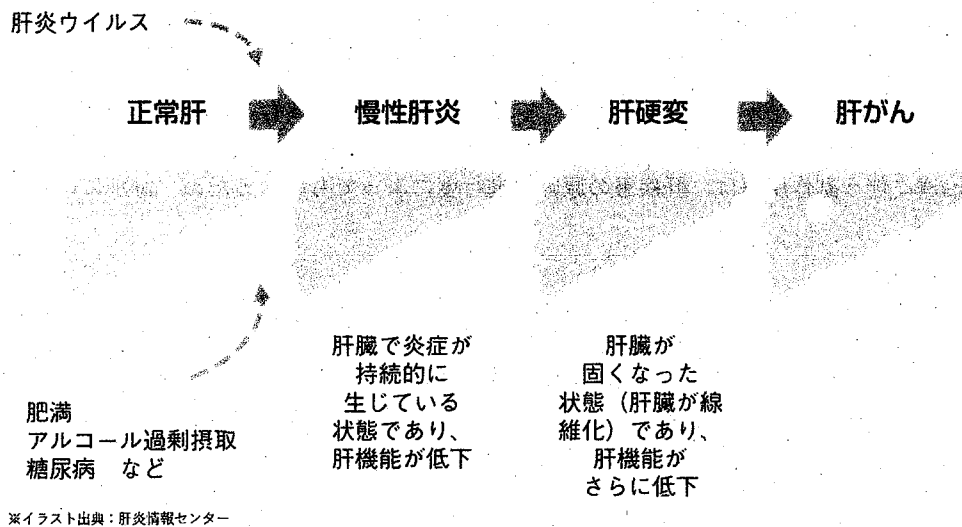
肝炎ウイルス

正常肝

慢性肝炎

肝硬変

肝がん

肝臓で炎症が持続的に生じている状態であり、肝機能が低下

肝臓が固くなった状態（肝臓が線維化）であり、肝機能がさらに低下

肥満
アルコール過剰摂取
糖尿病　など

※イラスト出典：肝炎情報センター